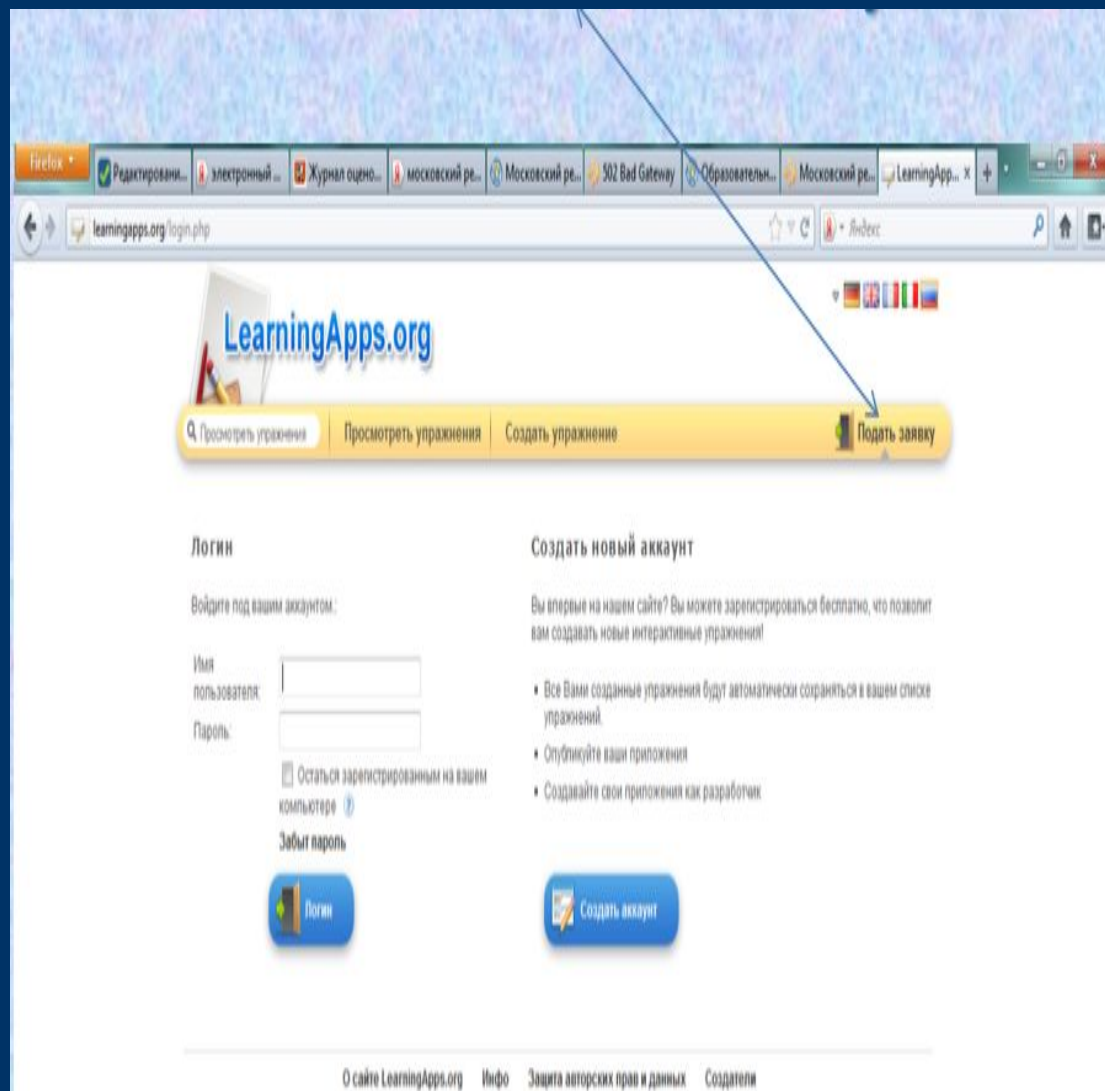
Firefox

Редактировани... | электронный ... | Журнал оцено... | московский ре... | Московский ре... | 502 Bad Gateway | Образовательн... | Московский ре... | LearningApp... ×

learningapps.org/login.php

Яндекс

LearningApps.org

Просмотреть упражнения | Просмотреть упражнения | Создать упражнение | Подать заявку

Логин

Войдите под вашим аккаунтом :

Имя пользователя:

Пароль:

Остаться зарегистрированным на вашем компьютере ?

Забыл пароль

Логин

Создать новый аккаунт

Вы впервые на нашем сайте? Вы можете зарегистрироваться бесплатно, что позволит вам создавать новые интерактивные упражнения!

• Все Вами созданные упражнения будут автоматически сохраняться в вашем списке упражнений.

• Опубликуйте ваши приложения

• Создавайте свои приложения как разработчик

Создать аккаунт

О сайте LearningApps.org Инфо Защита авторских прав и данных Создатели